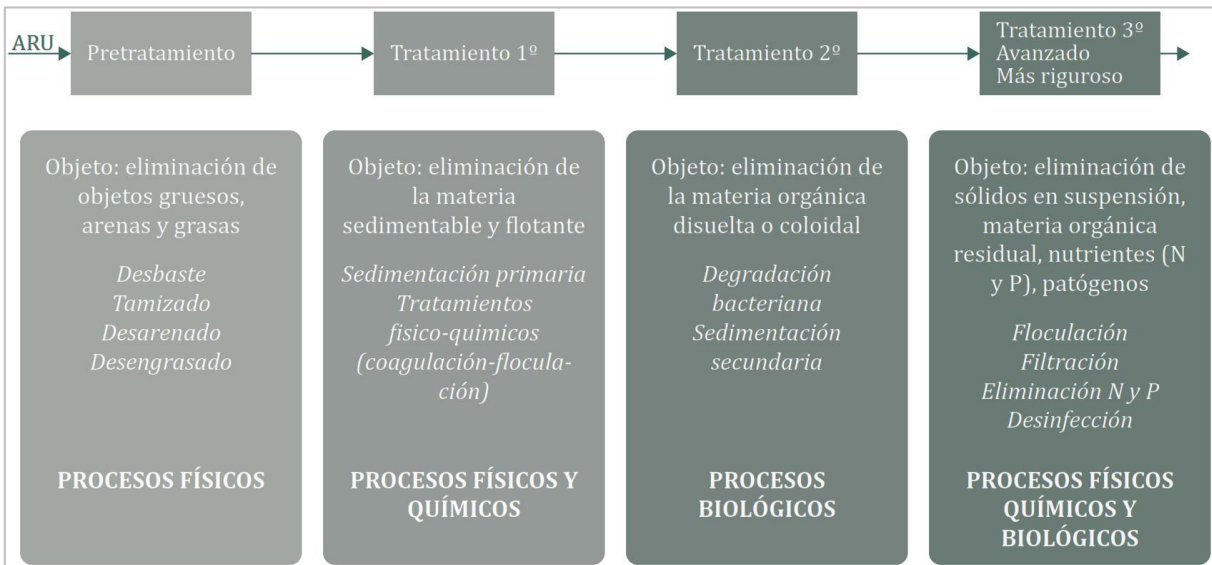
ARU

Pretratamiento

Tratamiento 1º

Tratamiento 2º

Tratamiento 3º
Avanzado
Más riguroso

Objeto: eliminación de objetos gruesos, arenas y grasas

*Desbaste*
*Tamizado*
*Desarenado*
*Desengrasado*

PROCESOS FÍSICOS

Objeto: eliminación de la materia sedimentable y flotante

*Sedimentación primaria*
*Tratamientos fisico-quimicos (coagulación-floculación)*

PROCESOS FÍSICOS Y QUÍMICOS

Objeto: eliminación de la materia orgánica disuelta o coloidal

*Degradación bacteriana*
*Sedimentación secundaria*

PROCESOS BIOLÓGICOS

Objeto: eliminación de sólidos en suspensión, materia orgánica residual, nutrientes (N y P), patógenos

*Floculación*
*Filtración*
*Eliminación N y P*
*Desinfección*

PROCESOS FÍSICOS QUÍMICOS Y BIOLÓGICOS